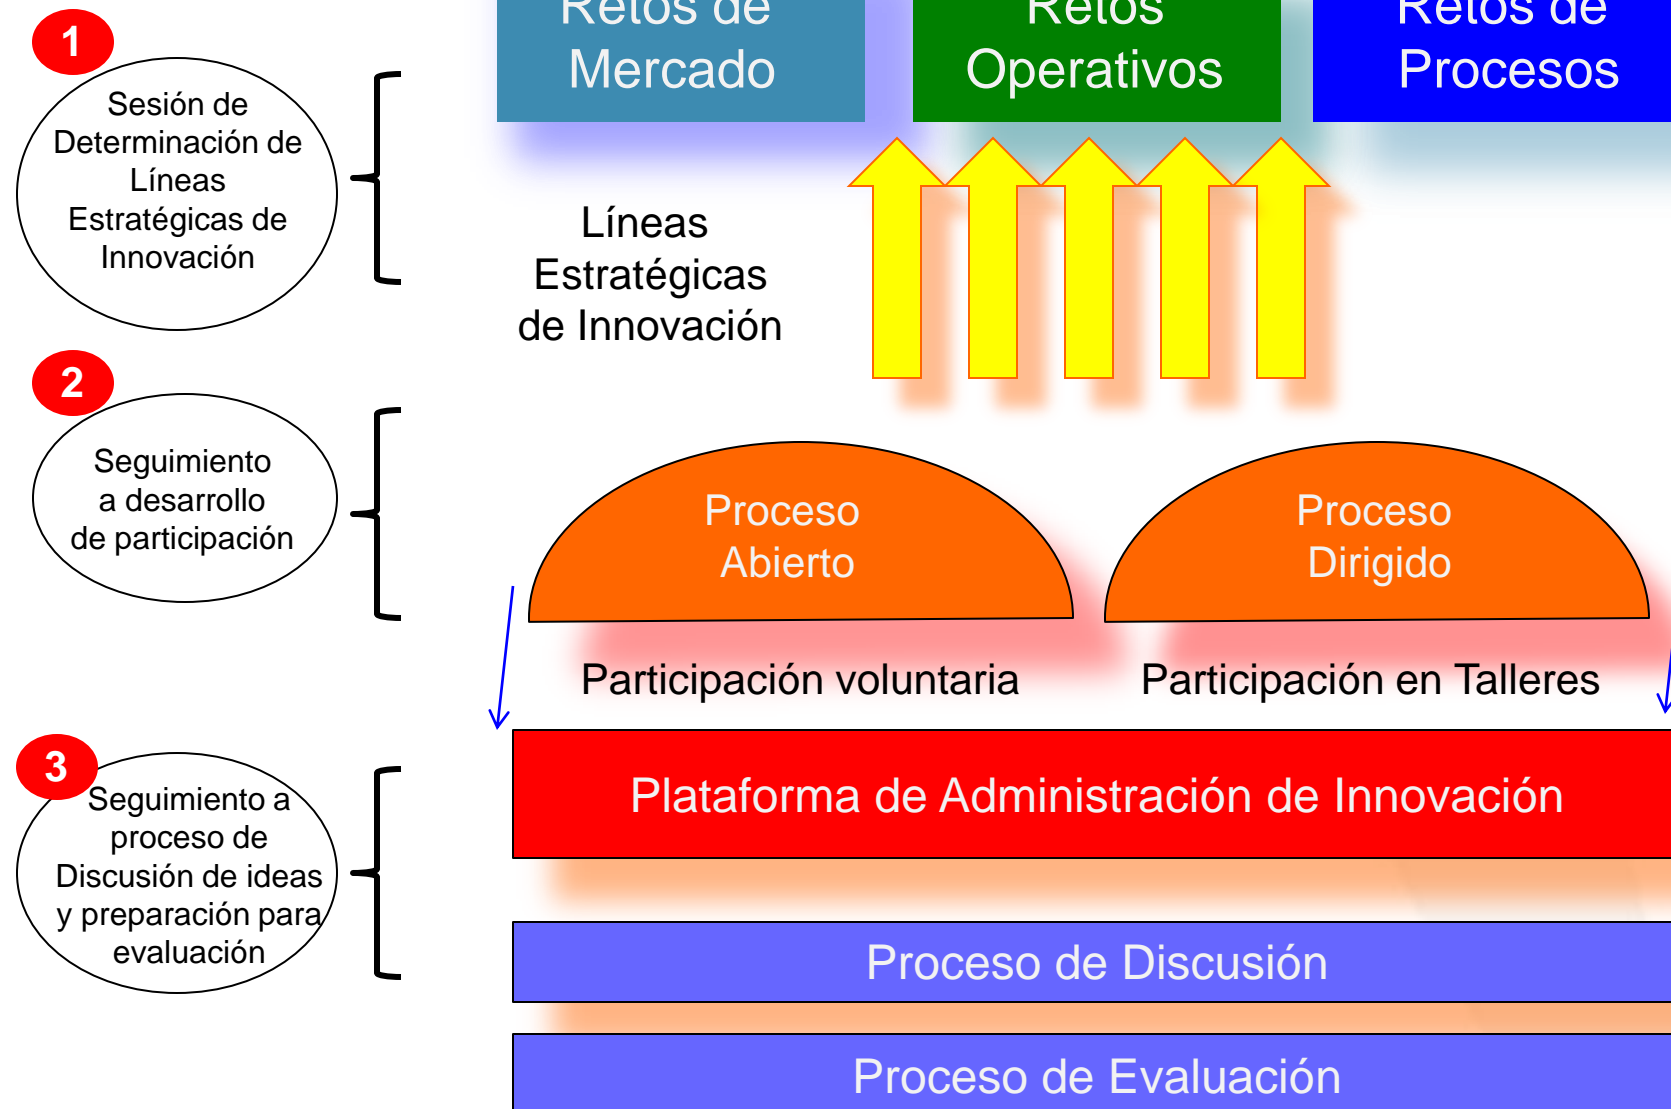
Retos de Mercado

Retos Operativos

Retos de Procesos

1

Sesión de Determinación de Líneas Estratégicas de Innovación

Líneas Estratégicas de Innovación

2

Seguimiento a desarrollo de participación

Proceso Abierto

Proceso Dirigido

Participación voluntaria

Participación en Talleres

3

Seguimiento a proceso de Discusión de ideas y preparación para evaluación

Plataforma de Administración de Innovación

Proceso de Discusión

Proceso de Evaluación